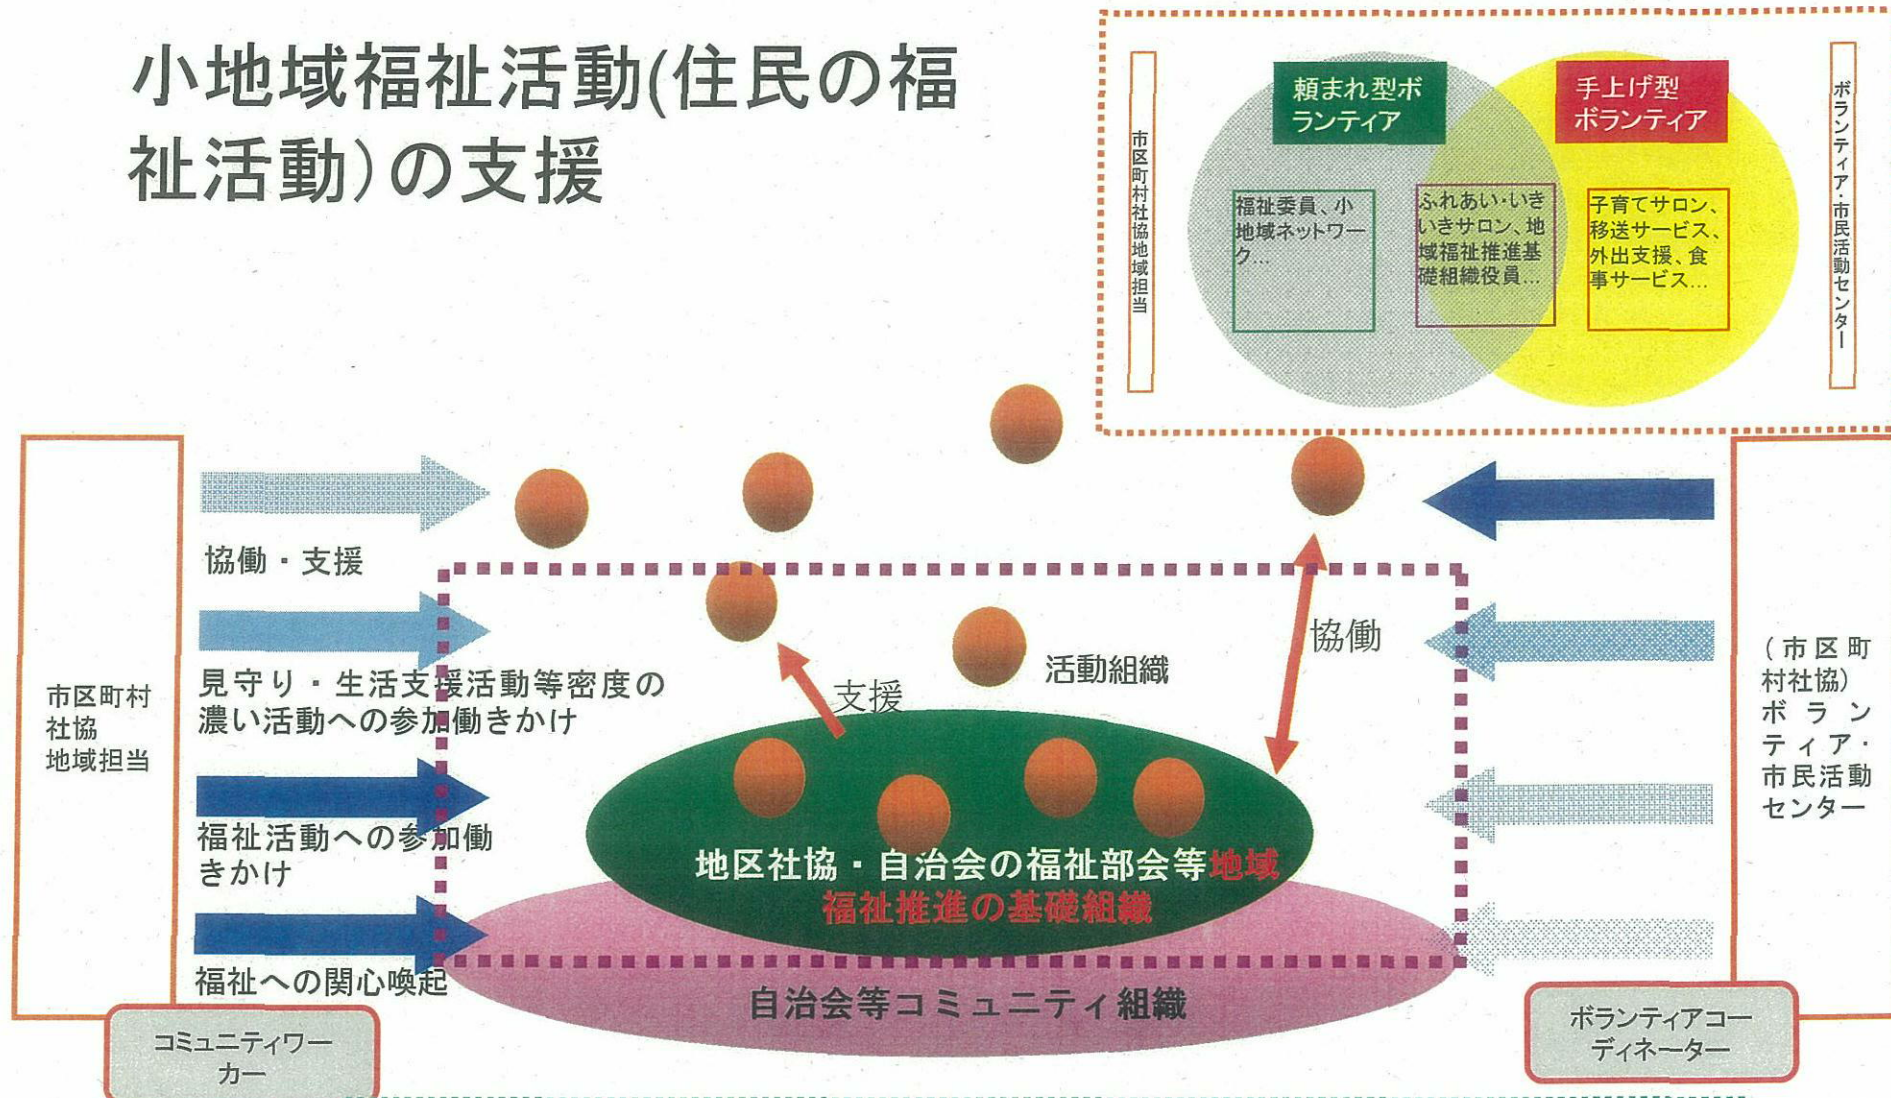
小地域福祉活動(住民の福祉活動)の支援

市区町村社協地域担当

頼まれ型ボランティア

手上げ型ボランティア

福祉委員、小地域ネットワーク…

ふれあい・いきいきサロン、地域福祉推進基礎組織役員…

子育てサロン、移送サービス、外出支援、食事サービス…

ボランティア・市民活動センター

協働・支援

見守り・生活支援活動等密度の濃い活動への参加働きかけ

福祉活動への参加働きかけ

福祉への関心喚起

市区町村社協地域担当

コミュニティワーカー

支援

活動組織

協働

地区社協・自治会の福祉部会等地域福祉推進の基礎組織

自治会等コミュニティ組織

(市区町村社協)ボランティア・市民活動センター

ボランティアコーディネーター